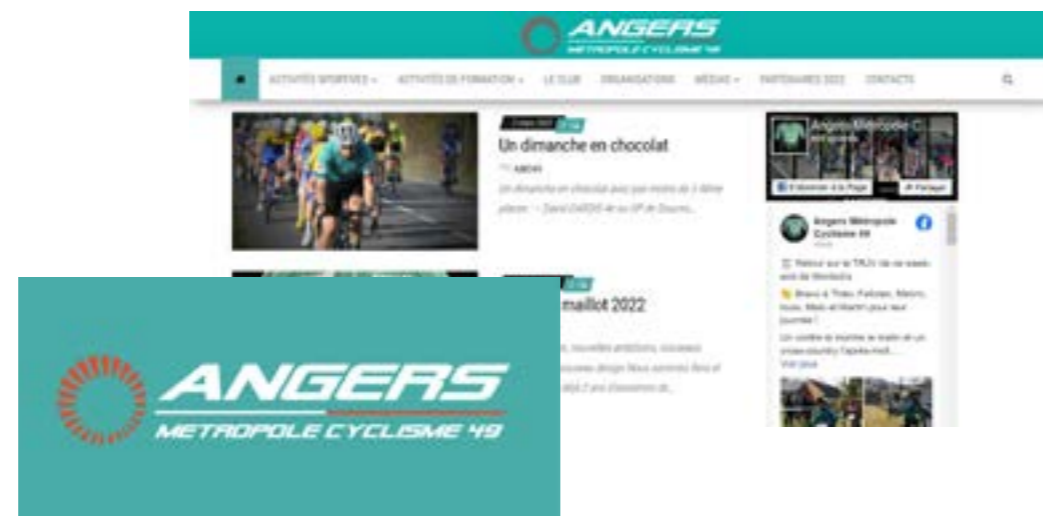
ANGERS
METROPOLE CYCLISME 49

ACTIVITÉS SPORTIVES ▾ ACTIVITÉS DE FORMATION ▾ LE CLUB ORGANISATIONS MÉDIAS ▾ PARTENAIRES 2022 CONTACTS

Un dimanche en chocolat

Un dimanche en chocolat avec pas moins de 3 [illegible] places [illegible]

maillot 2022

Angers Métropole C

Angers Métropole Cyclisme 49

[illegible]

ANGERS
METROPOLE CYCLISME 49